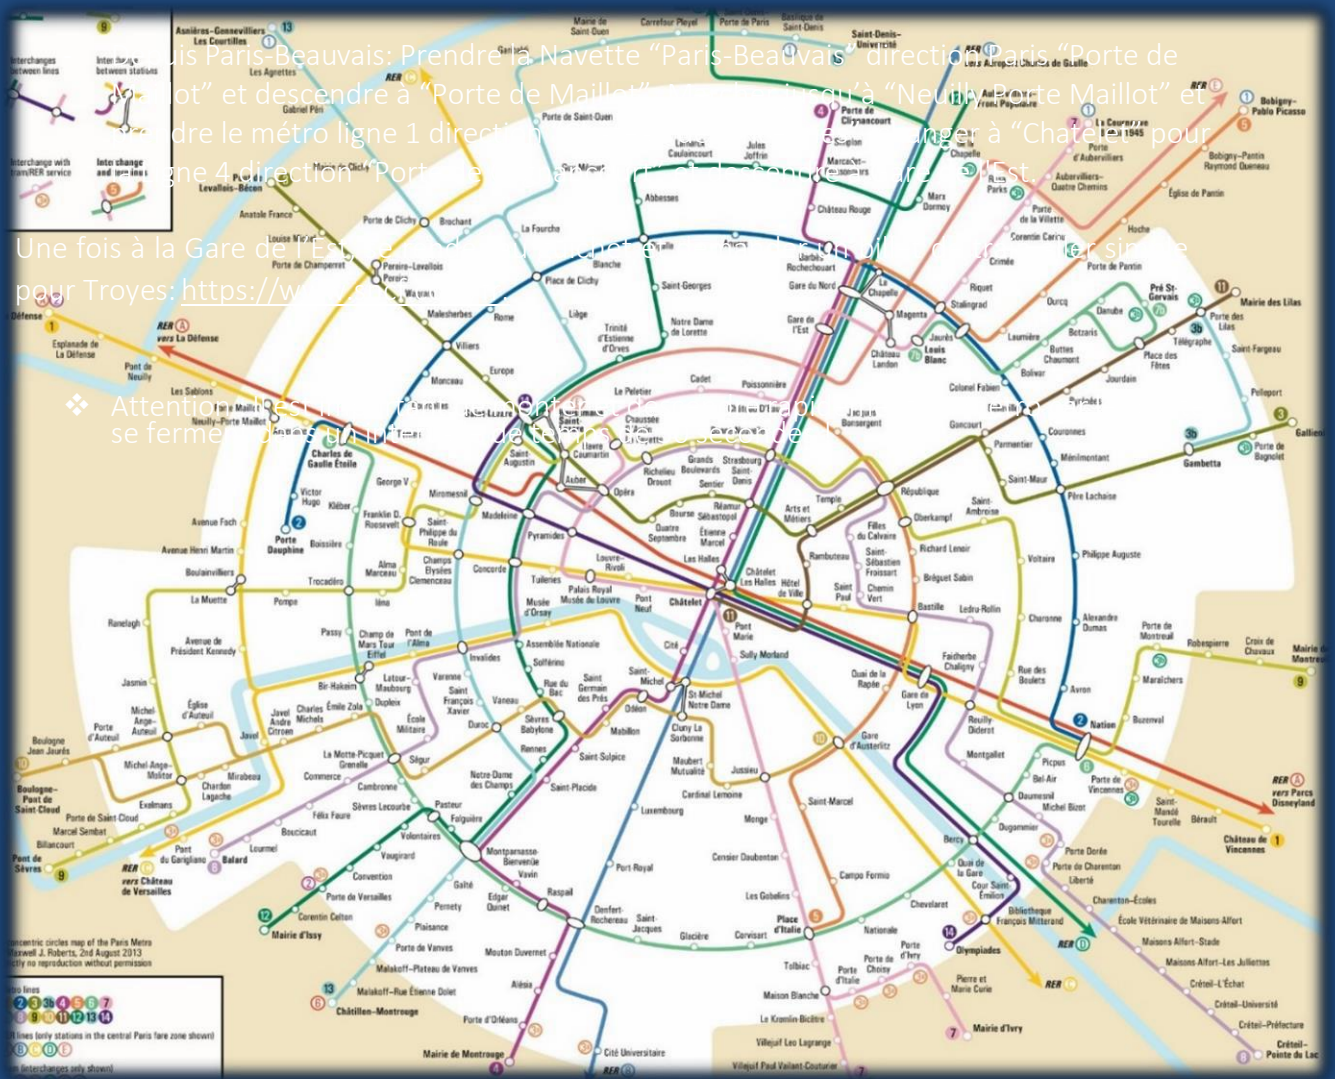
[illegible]uis Paris-Beauvais: Prendre la Navette "Paris-Beauvais" direction Paris "Porte de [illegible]ot" et descendre à "Porte de Maill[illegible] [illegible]qu'à "Neuilly Porte Maillot" et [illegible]dre le métro ligne 1 directi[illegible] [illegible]anger à "Chatelet" pour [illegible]gne 4 direction "Port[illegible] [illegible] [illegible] Est.

Une fois à la Gare de l'Est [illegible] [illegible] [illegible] pour Troyes: https://w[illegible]

❖ Attention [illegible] se fermer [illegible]

Interchanges between lines
Interchange between stations
Interchange with train/RER service
Interchange and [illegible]

Asnières–Gennevilliers Les Courtilles
Les Agnettes
Gabriel Péri
Mairie de Clichy
Levallois-Bécon
Anatole France
Louise Michel
Porte de Champerret
Pereire–Levallois
Pereire
Wagram
Malesherbes
Villiers
Monceau
Rome
Europe
Liège
Place de Clichy
La Fourche
Brochant
Porte de Clichy
Porte de Saint-Ouen
Guy Môquet
Mairie de Saint-Ouen
Garibaldi
Carrefour Pleyel
Porte de Paris
Basilique de Saint-Denis
Saint-Denis–Université
Les Agnettes
Lamarck Caulaincourt
Jules Joffrin
Marcadet Poissonniers
Simplon
Porte de Clignancourt
Porte de la Chapelle
Marx Dormoy
Château Rouge
Barbès Rochechouart
Anvers
Pigalle
Blanche
Abbesses
Saint-Georges
Notre Dame de Lorette
Trinité d'Estienne d'Orves
Gare du Nord
Gare de l'Est
La Chapelle
Château Landon
Louis Blanc
Stalingrad
Riquet
Crimée
Corentin Cariou
Porte de la Villette
Aubervilliers–Pantin Quatre Chemins
Fort d'Aubervilliers
La Courneuve 8 Mai 1945
Bobigny–Pablo Picasso
Bobigny–Pantin Raymond Queneau
Église de Pantin
Hoche
Porte de Pantin
Ourcq
Laumière
Jaurès
Colonel Fabien
Bolivar
Buttes Chaumont
Botzaris
Danube
Pré St-Gervais
Place des Fêtes
Jourdain
Pyrénées
Belleville
Télégraphe
Porte des Lilas
Mairie des Lilas
Saint-Fargeau
Pelleport
Gallieni
Porte de Bagnolet
Gambetta
Couronnes
Ménilmontant
Père Lachaise
Goncourt
Parmentier
Saint-Maur
Rue Saint-Maur
Saint-Ambroise
République
Oberkampf
Temple
Arts et Métiers
Strasbourg Saint-Denis
Bonne Nouvelle
Grands Boulevards
Richelieu Drouot
Sentier
Réaumur Sébastopol
Bourse
Quatre Septembre
Étienne Marcel
Les Halles
Châtelet Les Halles
Châtelet
Hôtel de Ville
Rambuteau
Filles du Calvaire
Saint-Sébastien Froissart
Chemin Vert
Saint-Paul
Bastille
Bréguet Sabin
Richard Lenoir
Voltaire
Philippe Auguste
Alexandre Dumas
Charonne
Ledru-Rollin
Faidherbe Chaligny
Rue des Boulets
Avron
Nation
Porte de Montreuil
Robespierre
Croix de Chavaux
Mairie de Montreuil
Maraîchers
Buzenval
Porte de Vincennes
Saint-Mandé Tourelle
Bérault
Château de Vincennes
vers Parcs Disneyland
Picpus
Bel-Air
Daumesnil
Michel Bizot
Porte Dorée
Porte de Charenton
Liberté
Charenton–Écoles
École Vétérinaire de Maisons-Alfort
Maisons-Alfort–Stade
Maisons-Alfort–Les Juilliottes
Créteil–L'Échat
Créteil–Université
Créteil–Préfecture
Créteil–Pointe du Lac
Dugommier
Bercy
Cour Saint-Émilion
Bibliothèque François Mitterrand
Olympiades
Quai de la Gare
Chevaleret
Nationale
Porte d'Ivry
Porte de Choisy
Porte d'Italie
Pierre et Marie Curie
Mairie d'Ivry
Tolbiac
Maison Blanche
Le Kremlin-Bicêtre
Villejuif Léo Lagrange
Villejuif Paul Vaillant-Couturier
Place d'Italie
Campo Formio
Saint-Marcel
Gare d'Austerlitz
Gare de Lyon
Quai de la Rapée
Reuilly Diderot
Montgallet
Les Gobelins
Corvisart
Censier Daubenton
Monge
Cardinal Lemoine
Jussieu
Maubert Mutualité
Sully Morland
Pont Marie
Cité
Saint-Michel
St Michel Notre Dame
Cluny La Sorbonne
Odéon
Mabillon
Saint-Germain des Prés
Rue du Bac
Sèvres Babylone
Vaneau
Saint-Sulpice
Rennes
Saint-Placide
Notre-Dame des Champs
Luxembourg
Port-Royal
Denfert-Rochereau
Saint-Jacques
Glacière
Raspail
Vavin
Montparnasse Bienvenüe
Edgar Quinet
Gaîté
Pernety
Plaisance
Mouton Duvernet
Alésia
Porte d'Orléans
Mairie de Montrouge
Cité Universitaire
Porte de Vanves
Malakoff–Plateau de Vanves
Malakoff–Rue Étienne Dolet
Châtillon–Montrouge
Convention
Porte de Versailles
Corentin Celton
Mairie d'Issy
Vaugirard
Volontaires
Pasteur
Falguière
Sèvres Lecourbe
Cambronne
Ségur
La Motte-Picquet Grenelle
Commerce
Félix Faure
Boucicaut
Lourmel
Balard
Porte de Saint-Cloud
Exelmans
Michel-Ange–Molitor
Michel-Ange–Auteuil
Chardon Lagache
Mirabeau
Église d'Auteuil
Porte d'Auteuil
Jasmin
Ranelagh
La Muette
Boulainvilliers
Avenue du Président Kennedy
Passy
Bir-Hakeim
Champ de Mars Tour Eiffel
Pont de l'Alma
Dupleix
La Tour-Maubourg
Varenne
Invalides
Saint François Xavier
École Militaire
Duroc
Javel André Citroën
Javel
Charles Michels
Émile Zola
Avenue Émile Zola
Boulogne Jean Jaurès
Boulogne–Pont de Saint-Cloud
Marcel Sembat
Billancourt
Pont de Sèvres
Pont du Garigliano
vers Château de Versailles
Porte Maillot
Neuilly–Porte Maillot
Les Sablons
Pont de Neuilly
Esplanade de La Défense
La Défense
vers La Défense
Argentine
Charles de Gaulle Étoile
Victor Hugo
Kléber
George V
Porte Dauphine
Boissière
Avenue Foch
Avenue Henri Martin
Trocadéro
Iéna
Pompe
Alma Marceau
Franklin D. Roosevelt
Saint-Philippe du Roule
Miromesnil
Champs Élysées Clemenceau
Concorde
Madeleine
Tuileries
Pyramides
Palais Royal Musée du Louvre
Louvre-Rivoli
Pont Neuf
Musée d'Orsay
Solférino
Assemblée Nationale
Saint-Augustin
Saint-Lazare
Havre Caumartin
Auber
Opéra
Chaussée d'Antin La Fayette
Le Peletier
Cadet
Poissonnière
Château d'Eau
Jacques Bonsergent
Saint-Lazare
Haussmann
Pont Cardinet
concentric circles map of the Paris Metro
Maxwell J. Roberts, 2nd August 2013
strictly no reproduction without permission
metro lines
RER lines (only stations in the central Paris fare zone shown)
RER interchanges only shown)
RER
1 2 3 3b 4 5 6 7 7b 8 9 10 11 12 13 14
A B C D E